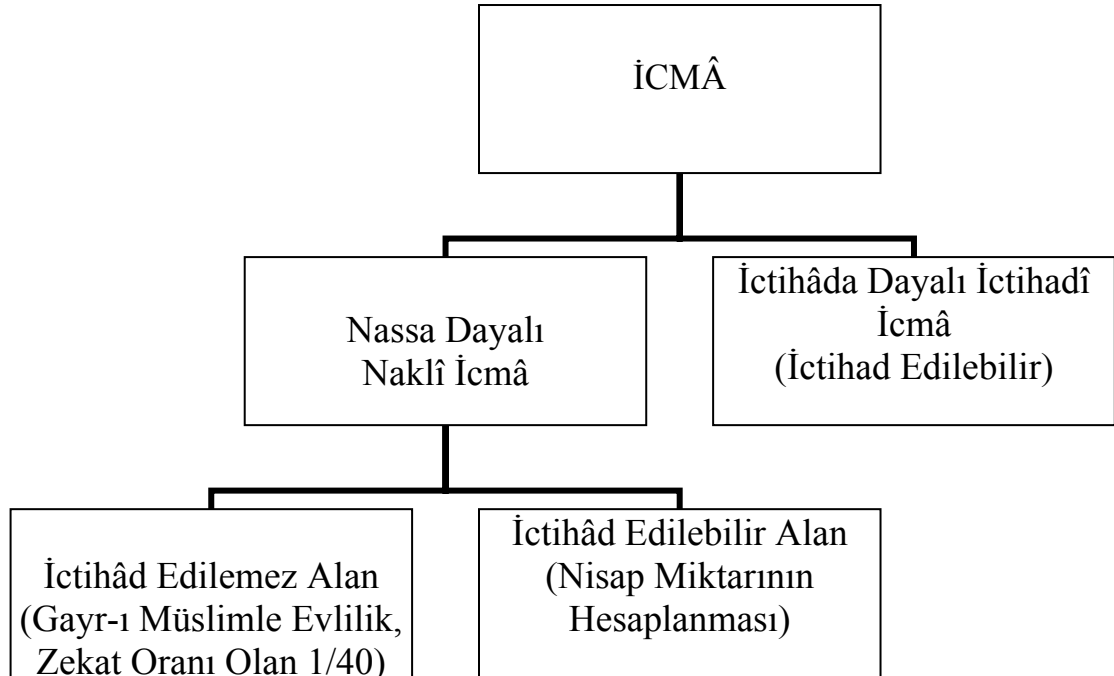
İCMÂ

Nassa Dayalı Naklî İcmâ

İctihâda Dayalı İctihadî İcmâ (İctihad Edilebilir)

İctihâd Edilemez Alan (Gayr-ı Müslimle Evlilik, Zekat Oranı Olan 1/40)

İctihâd Edilebilir Alan (Nisap Miktarının Hesaplanması)